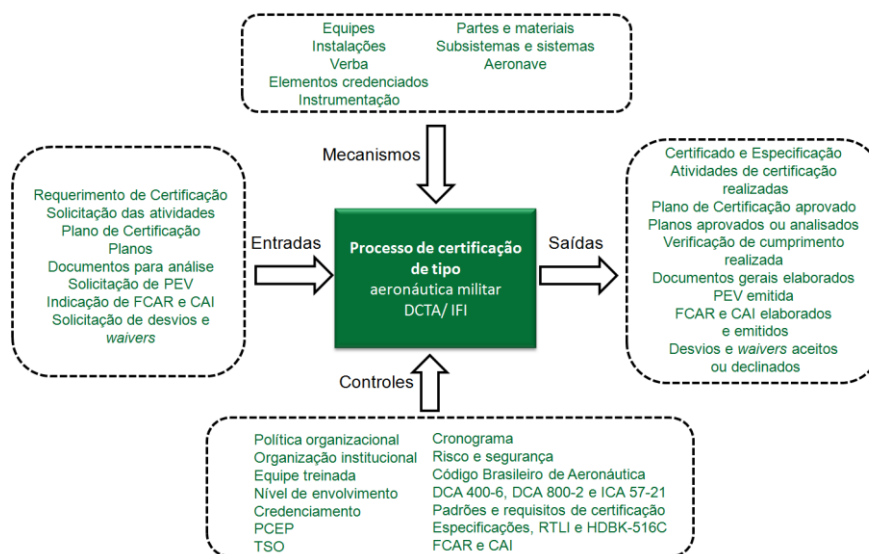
Equipes
Instalações
Verba
Elementos credenciados
Instrumentação

Partes e materiais
Subsistemas e sistemas
Aeronave

Mecanismos

Requerimento de Certificação
Solicitação das atividades
Plano de Certificação
Planos
Documentos para análise
Solicitação de PEV
Indicação de FCAR e CAI
Solicitação de desvios e *waivers*

Entradas

Processo de certificação de tipo
aeronáutica militar
DCTA/ IFI

Saídas

Certificado e Especificação
Atividades de certificação realizadas
Plano de Certificação aprovado
Planos aprovados ou analisados
Verificação de cumprimento realizada
Documentos gerais elaborados
PEV emitida
FCAR e CAI elaborados e emitidos
Desvios e *waivers* aceitos ou declinados

Controles

Política organizacional
Organização institucional
Equipe treinada
Nível de envolvimento
Credenciamento
PCEP
TSO

Cronograma
Risco e segurança
Código Brasileiro de Aeronáutica
DCA 400-6, DCA 800-2 e ICA 57-21
Padrões e requisitos de certificação
Especificações, RTLI e HDBK-516C
FCAR e CAI